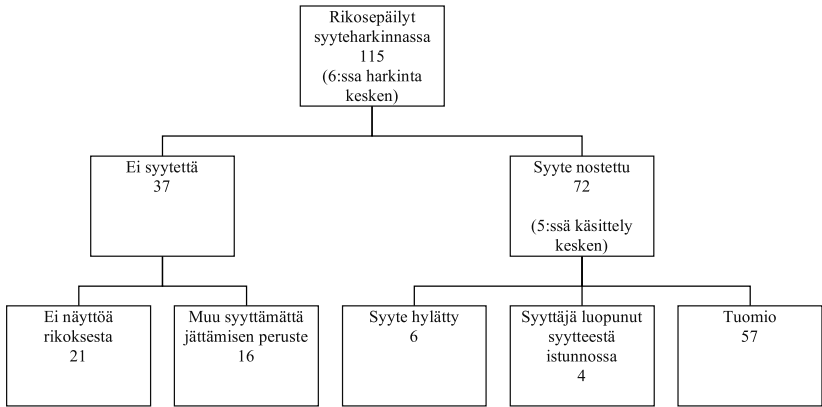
Rikosepäilyt syyteharkinnassa
115
(6:ssa harkinta kesken)

Ei syytettä
37

Syyte nostettu
72

(5:ssä käsittely kesken)

Ei näyttöä rikoksesta
21

Muu syyttämättä jättämisen peruste
16

Syyte hylätty
6

Syyttäjä luopunut syytteestä istunnossa
4

Tuomio
57